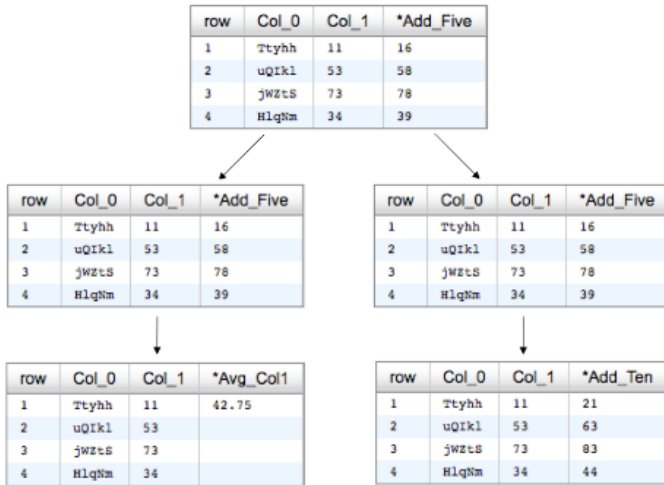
| row | Col_0 | Col_1 | *Add_Five |
|---|---|---|---|
| 1 | Ttyhh | 11 | 16 |
| 2 | uQIkl | 53 | 58 |
| 3 | jWZtS | 73 | 78 |
| 4 | HlqNm | 34 | 39 |

| row | Col_0 | Col_1 | *Add_Five |
|---|---|---|---|
| 1 | Ttyhh | 11 | 16 |
| 2 | uQIkl | 53 | 58 |
| 3 | jWZtS | 73 | 78 |
| 4 | HlqNm | 34 | 39 |

| row | Col_0 | Col_1 | *Avg_Col1 |
|---|---|---|---|
| 1 | Ttyhh | 11 | 42.75 |
| 2 | uQIkl | 53 | |
| 3 | jWZtS | 73 | |
| 4 | HlqNm | 34 | |

| row | Col_0 | Col_1 | *Add_Five |
|---|---|---|---|
| 1 | Ttyhh | 11 | 16 |
| 2 | uQIkl | 53 | 58 |
| 3 | jWZtS | 73 | 78 |
| 4 | HlqNm | 34 | 39 |

| row | Col_0 | Col_1 | *Add_Ten |
|---|---|---|---|
| 1 | Ttyhh | 11 | 21 |
| 2 | uQIkl | 53 | 63 |
| 3 | jWZtS | 73 | 83 |
| 4 | HlqNm | 34 | 44 |